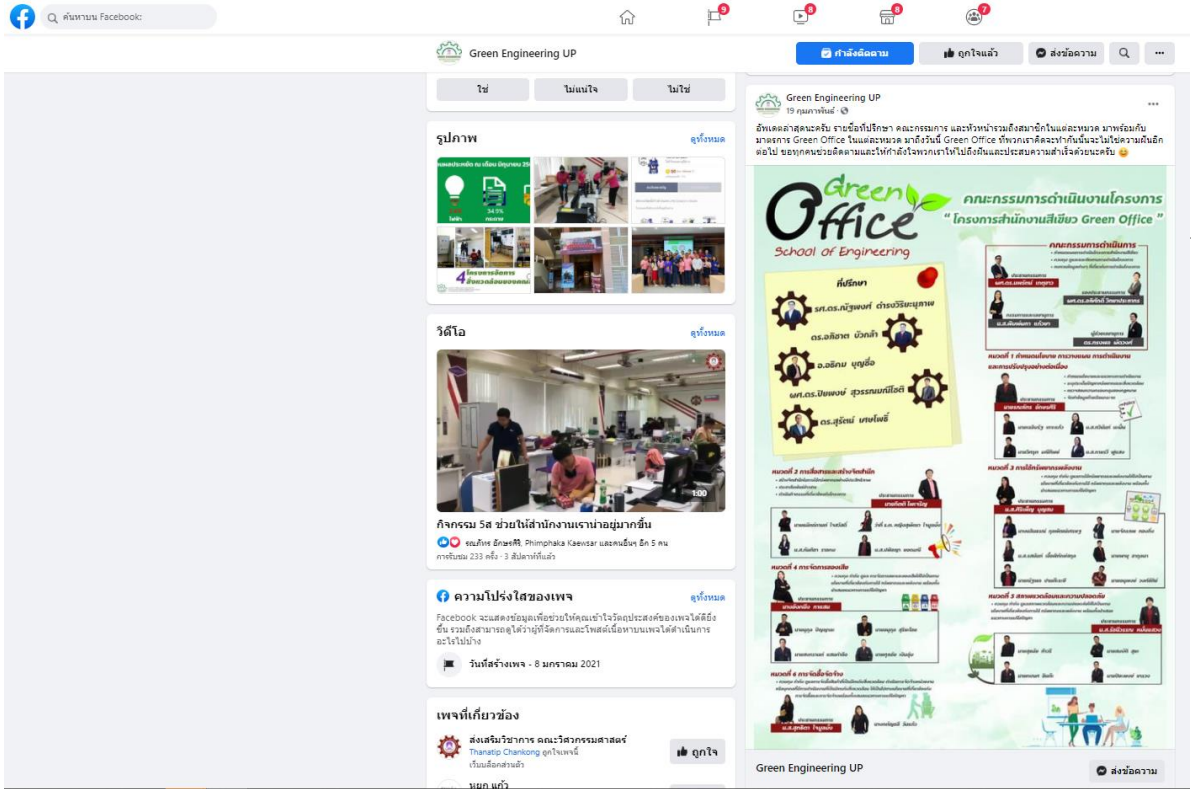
ค้นหาบน Facebook

9 8 8 7

Green Engineering UP

กำลังติดตาม | ถูกใจแล้ว | ส่งข้อความ

ใช่ | ไม่แน่ใจ | ไม่ใช่

รูปภาพ
ดูทั้งหมด

วิดีโอ
ดูทั้งหมด

1:00

กิจกรรม 5ส ช่วยให้สำนักงานเราน่าอยู่มากขึ้น
รณภัทร อัครสิริ, Phimphaka Kaewsar และคนอื่นๆ อีก 5 คน
การรับชม 233 ครั้ง · 3 สัปดาห์ที่แล้ว

ความโปร่งใสของเพจ
ดูทั้งหมด
Facebook จะแสดงข้อมูลเพื่อช่วยให้คุณเข้าใจวัตถุประสงค์ของเพจได้ดียิ่งขึ้น รวมถึงสามารถดูได้ว่าผู้จัดการและโพสต์เนื้อหาบนเพจได้ดำเนินการอะไรไปบ้าง

วันที่สร้างเพจ - 8 มกราคม 2021

เพจที่เกี่ยวข้อง
ส่งเสริมวิชาการ คณะวิศวกรรมศาสตร์
Thanatip Chankong ถูกใจเพจนี้
เริ่มบล็อกส่วนตัว
ถูกใจ

หยก แก้ว

Green Engineering UP
19 กุมภาพันธ์ ·

อัพเดตล่าสุดนะครับ รายชื่อที่ปรึกษา คณะกรรมการ และหัวหน้ารวมถึงสมาชิกในแต่ละหมวด มาพร้อมกับมาตรการ Green Office ในแต่ละหมวด มาถึงวันนี้ Green Office ที่พวกเราคิดจะทำกันนั้นจะไม่ใช่ความฝันอีกต่อไป ขอทุกคนช่วยติดตามและให้กำลังใจพวกเราให้ไปถึงฝันและประสบความสำเร็จด้วยนะครับ

Green Office
School of Engineering
คณะกรรมการดำเนินงานโครงการ
"โครงการสำนักงานสีเขียว Green Office"

ที่ปรึกษา
รศ.ดร.ณัฐพงศ์ ดำรงวิริยะนุภาพ
ดร.อดิสาต บัวกล้า
อ.อธิคม บุญซื่อ
ผศ.ดร.ปิยพงษ์ สุวรรณมณีโชติ
ดร.สุรัตน์ เศษโพธิ์

คณะกรรมการดำเนินการ
หมวดที่ 1 กำหนดนโยบาย การวางแผน การดำเนินงาน และการปรับปรุงอย่างต่อเนื่อง
หมวดที่ 2 การสื่อสารและสร้างจิตสำนึก
หมวดที่ 3 การใช้ทรัพยากรและพลังงาน
หมวดที่ 4 การจัดการของเสีย
หมวดที่ 5 สภาพแวดล้อมและความปลอดภัย
หมวดที่ 6 การจัดซื้อจัดจ้าง

Green Engineering UP
ส่งข้อความ